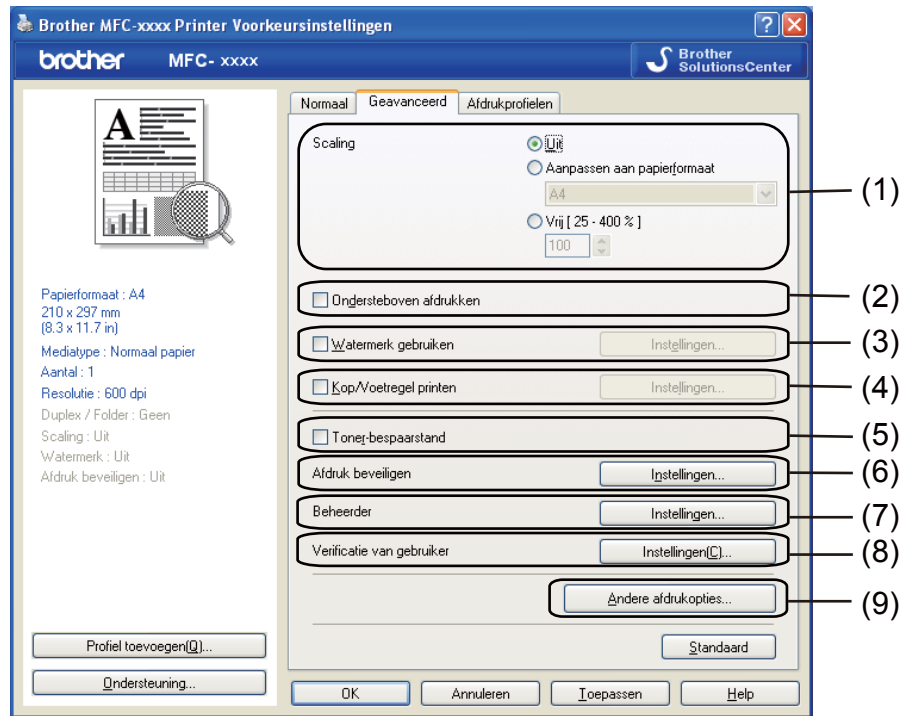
Brother MFC-xxxx Printer Voorkeursinstellingen

brother MFC- xxxx

Brother SolutionsCenter

Normaal Geavanceerd Afdrukprofielen

Scaling

Uit

Aanpassen aan papierformaat

A4

Vrij [ 25 - 400 % ]

100

(1)

Ondersteboven afdrukken (2)

Watermerk gebruiken Instellingen... (3)

Kop/Voetregel printen Instellingen... (4)

Toner-bespaarstand (5)

Afdruk beveiligen Instellingen... (6)

Beheerder Instellingen... (7)

Verificatie van gebruiker Instellingen(C)... (8)

Andere afdrukopties... (9)

Standaard

Papierformaat : A4
210 x 297 mm
(8.3 x 11.7 in)
Mediatype : Normaal papier
Aantal : 1
Resolutie : 600 dpi
Duplex / Folder : Geen
Scaling : Uit
Watermerk : Uit
Afdruk beveiligen : Uit

Profiel toevoegen(Q)...

Ondersteuning...

OK Annuleren Toepassen Help